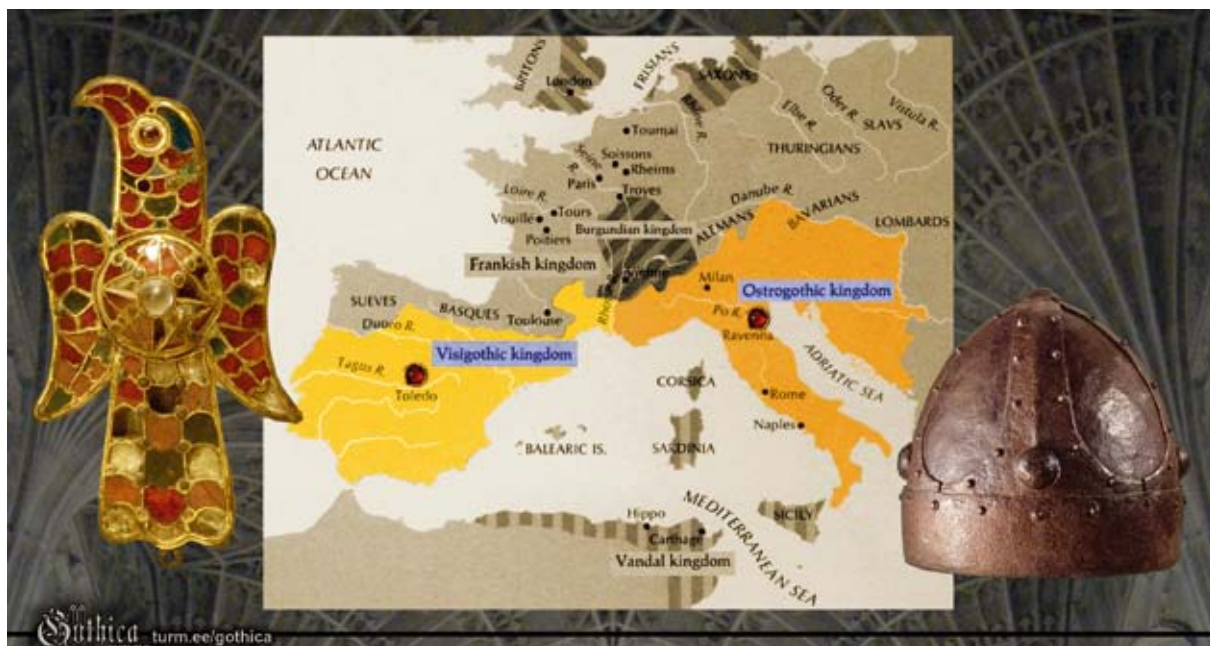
BRITONS
London
FRISIANS
SAXONS
Rhine R.
Elbe R.
Oder R.
Vistula R.
SLAVS
ATLANTIC OCEAN
Tournai
Soissons
Seine R.
Rheims
Paris
Troyes
THURINGIANS
Loire R.
Tours
Vouillé
Poitiers
Burgundian kingdom
Danube R.
ALAMANS
BAVARIANS
LOMBARDS
Frankish kingdom
Vienne
Milan
Ostrogothic kingdom
SUEVES
BASQUES
Toulouse
Rhône R.
Po R.
Ravenna
Duero R.
Visigothic kingdom
Tagus R.
Toledo
ADRIATIC SEA
CORSICA
Rome
Naples
BALEARIC IS.
SARDINIA
MEDITERRANEAN SEA
SICILY
Hippo
Carthage
Vandal kingdom
Gothica turm.ee/gothica